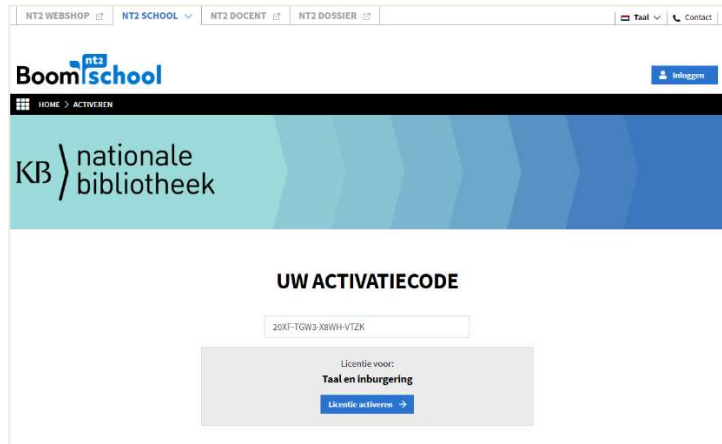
NT2 WEBSHOP NT2 SCHOOL NT2 DOCENT NT2 DOSSIER Taal Contact

Boom nt2 school

Inloggen

HOME > ACTIVEREN

KB nationale bibliotheek

UW ACTIVATIECODE

20XF-TGW3-X8WH-VTZK

Licentie voor:

Taal en inburgering

Licentie activeren →